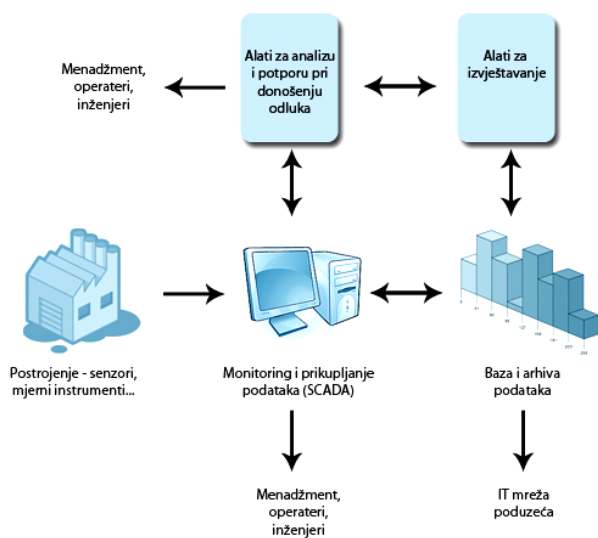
Alati za analizu i potporu pri donošenju odluka

Alati za izvještavanje

Menadžment, operateri, inženjeri

Postrojenje - senzori, mjerni instrumenti...

Monitoring i prikupljanje podataka (SCADA)

Baza i arhiva podataka

Menadžment, operateri, inženjeri

IT mreža poduzeća